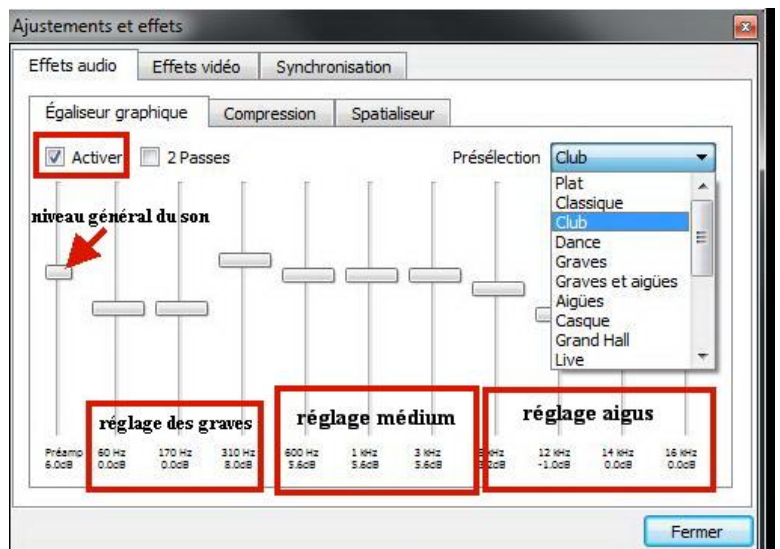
Ajustements et effets

Effets audio | Effets vidéo | Synchronisation

Égaliseur graphique | Compression | Spatialiseur

Activer

2 Passes

Présélection Club

Plat
Classique
Club
Dance
Graves
Graves et aigües
Aigües
Casque
Grand Hall
Live

niveau général du son

réglage des graves

réglage médium

réglage aigus

Préamp 6.0dB

60 Hz 0.0dB

170 Hz 0.0dB

310 Hz 8.0dB

600 Hz 5.6dB

1 kHz 5.6dB

3 kHz 5.6dB

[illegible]kHz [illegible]dB

12 kHz -1.0dB

14 kHz 0.0dB

16 kHz 0.0dB

Fermer